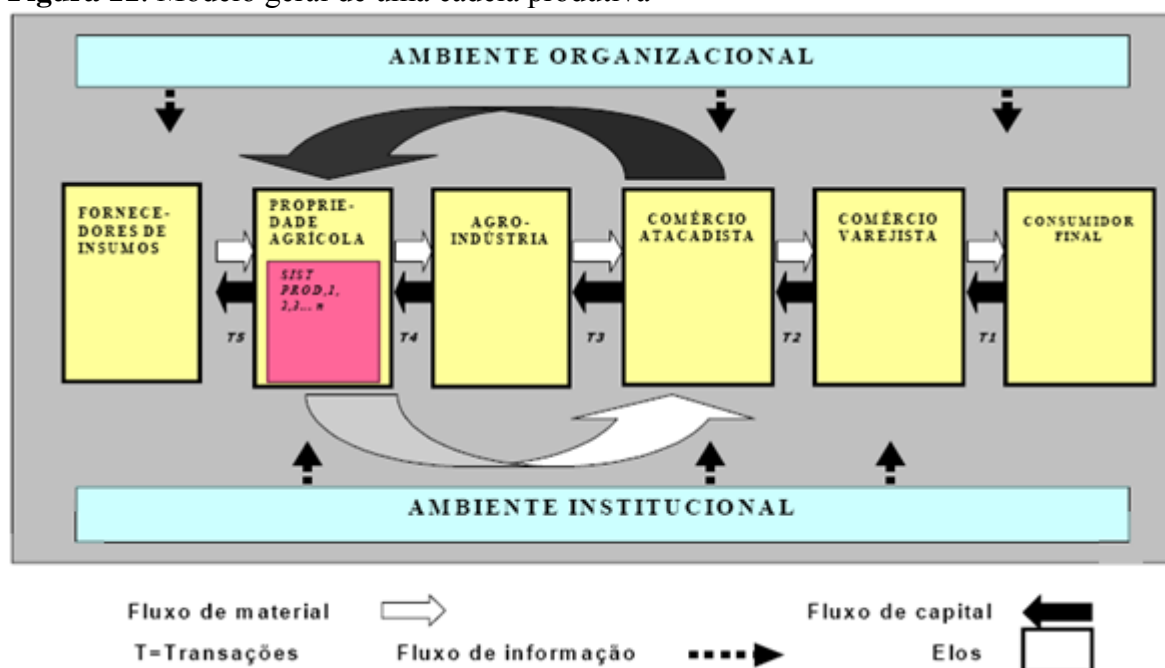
**Figura 12.** Modelo geral de uma cadeia produtiva

AMBIENTE ORGANIZACIONAL

FORNECEDORES DE INSUMOS

PROPRIEDADE AGRÍCOLA

SIST PROD.1, 2,3... n

AGRO-INDÚSTRIA

COMÉRCIO ATACADISTA

COMÉRCIO VAREJISTA

CONSUMIDOR FINAL

T5

T4

T3

T2

T1

AMBIENTE INSTITUCIONAL

Fluxo de material

Fluxo de capital

T=Transações

Fluxo de informação

Elos